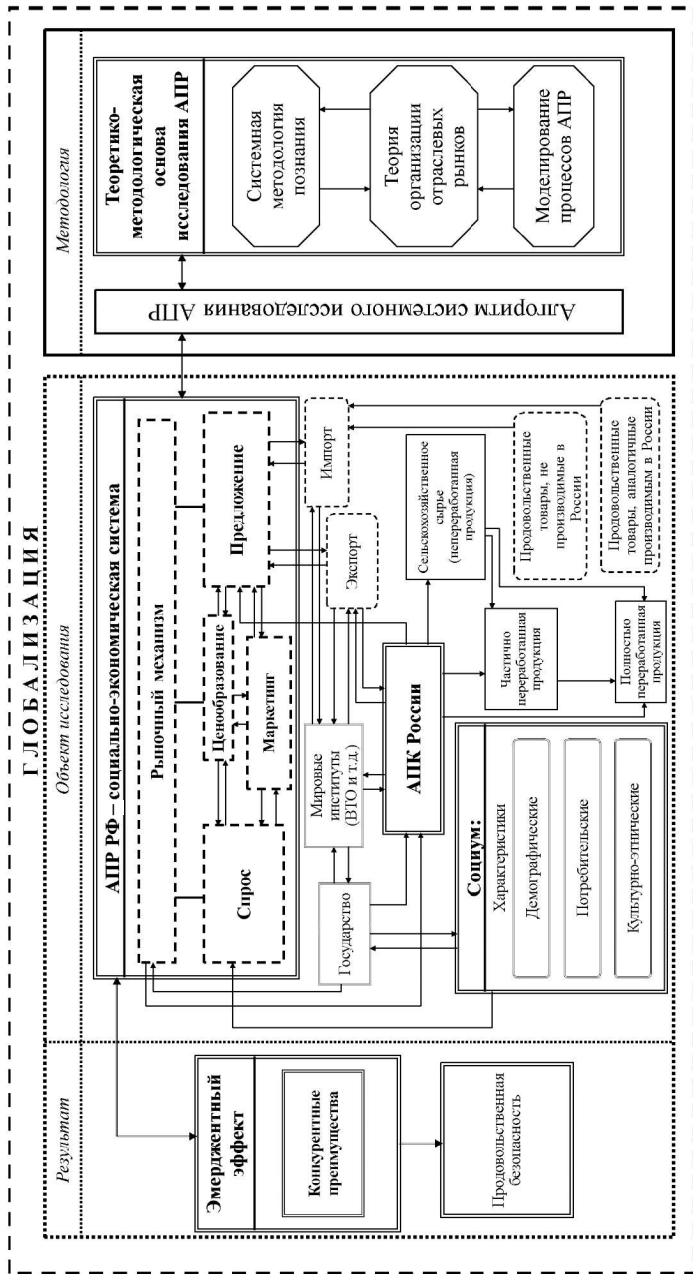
Г Л О Б А Л И З А Ц И Я

Результат

Эмерджентный эффект

Конкурентные преимущества

Продовольственная безопасность

Объект исследования

АПР РФ – социально-экономическая система

Рыночный механизм

Спрос

Ценообразование

Маркетинг

Предложение

Государство

Мировые институты (ВТО и т.д.)

Экспорт

Импорт

АПК России

Сельскохозяйственное сырье (непереработанная продукция)

Частично переработанная продукция

Полностью переработанная продукция

Продовольственные товары, не производимые в России

Продовольственные товары, аналогичные производимым в России

Социум:

Характеристики

Демографические

Потребительские

Культурно-этнические

Методология

Алгоритм системного исследования АПР

Теоретико-методологическая основа исследования АПР

Системная методология познания

Теория организации отраслевых рынков

Моделирование процессов АПР